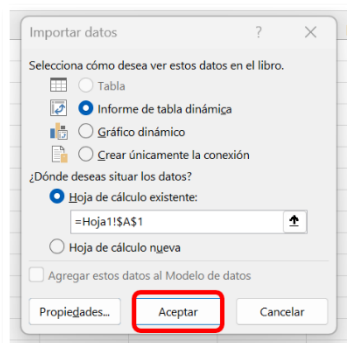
Importar datos ? ×

Selecciona cómo desea ver estos datos en el libro.

Tabla

Informe de tabla dinámica

Gráfico dinámico

Crear únicamente la conexión

¿Dónde deseas situar los datos?

Hoja de cálculo existente:

=Hoja1!$A$1

Hoja de cálculo nueva

Agregar estos datos al Modelo de datos

Propiedades... Aceptar Cancelar